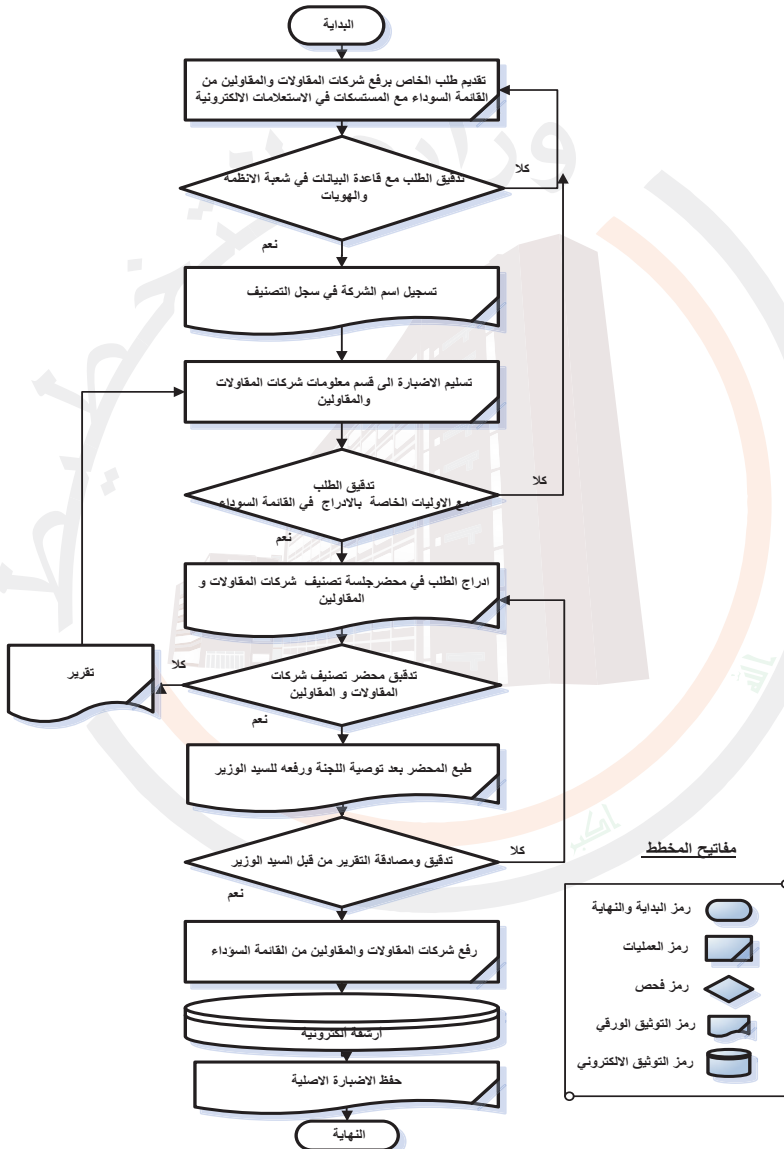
البداية

تقديم طلب الخاص برفع شركات المقاولات والمقاولين من القائمة السوداء مع المستمسكات في الاستعلامات الالكترونية

تدقيق الطلب مع قاعدة البيانات في شعبة الانظمة والهويات

كلا

نعم

تسجيل اسم الشركة في سجل التصنيف

تسليم الاضبارة الى قسم معلومات شركات المقاولات والمقاولين

تدقيق الطلب مع الاوليات الخاصة بالادراج في القائمة السوداء

كلا

نعم

ادراج الطلب في محضرجلسة تصنيف شركات المقاولات و المقاولين

تقرير

كلا

تدقيق محضر تصنيف شركات المقاولات و المقاولين

نعم

طبع المحضر بعد توصية اللجنة ورفعه للسيد الوزير

تدقيق ومصادقة التقرير من قبل السيد الوزير

كلا

نعم

رفع شركات المقاولات والمقاولين من القائمة السوداء

ارشفة الكترونية

حفظ الاضبارة الاصلية

النهاية

مفاتيح المخطط

رمز البداية والنهاية

رمز العمليات

رمز فحص

رمز التوثيق الورقي

رمز التوثيق الالكتروني